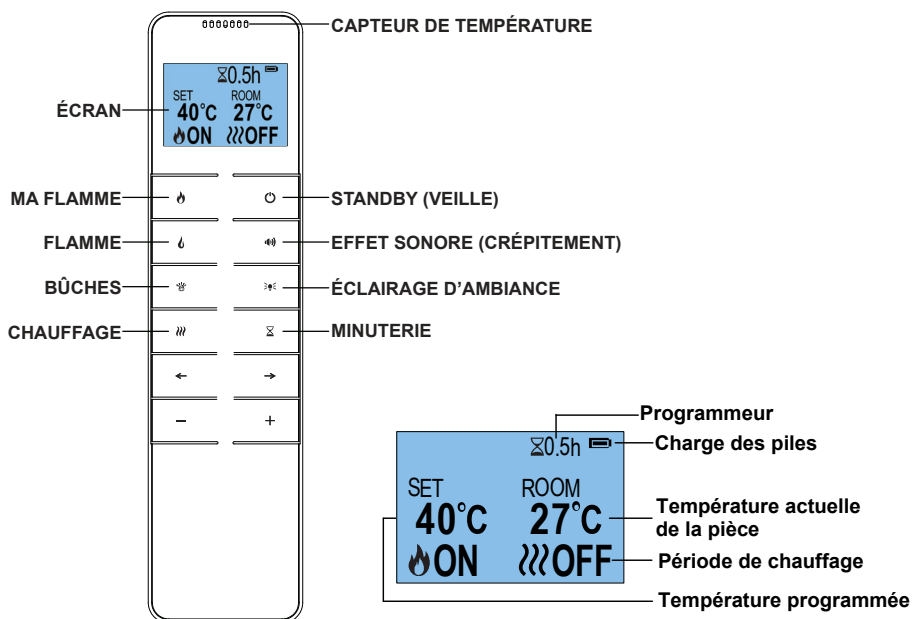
CAPTEUR DE TEMPÉRATURE

ÉCRAN

⧖0.5h
SET ROOM
40°C 27°C
ON OFF

MA FLAMME
STANDBY (VEILLE)
FLAMME
EFFET SONORE (CRÉPITEMENT)
BÛCHES
ÉCLAIRAGE D’AMBIANCE
CHAUFFAGE
MINUTERIE

←
→
−
+

Programmeur
Charge des piles
⧖0.5h
SET ROOM
40°C 27°C
ON OFF
Température actuelle de la pièce
Période de chauffage
Température programmée